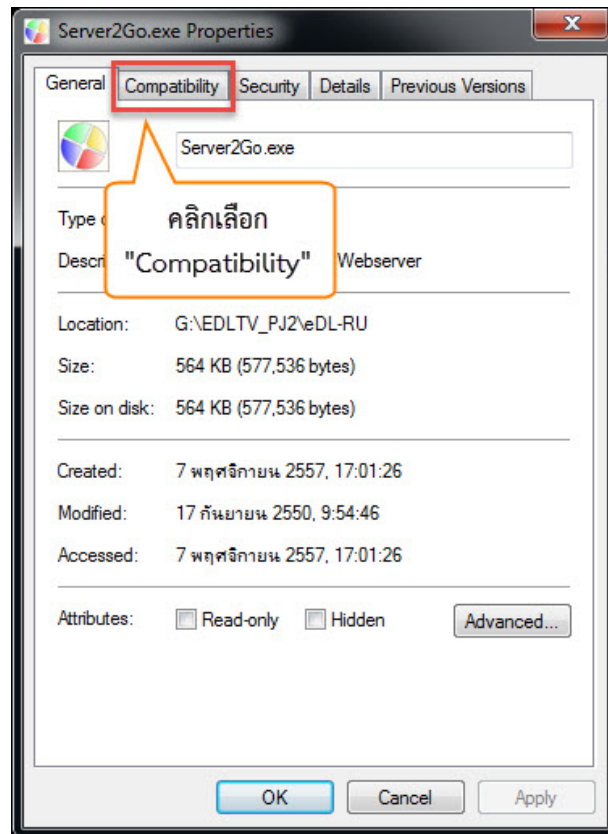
Server2Go.exe Properties

General | Compatibility | Security | Details | Previous Versions

Server2Go.exe

Type o

Descri

คลิกเลือก "Compatibility"

Webserver

Location: G:\EDLTV_PJ2\eDL-RU

Size: 564 KB (577,536 bytes)

Size on disk: 564 KB (577,536 bytes)

Created: 7 พฤศจิกายน 2557, 17:01:26

Modified: 17 กันยายน 2550, 9:54:46

Accessed: 7 พฤศจิกายน 2557, 17:01:26

Attributes: Read-only Hidden Advanced...

OK Cancel Apply